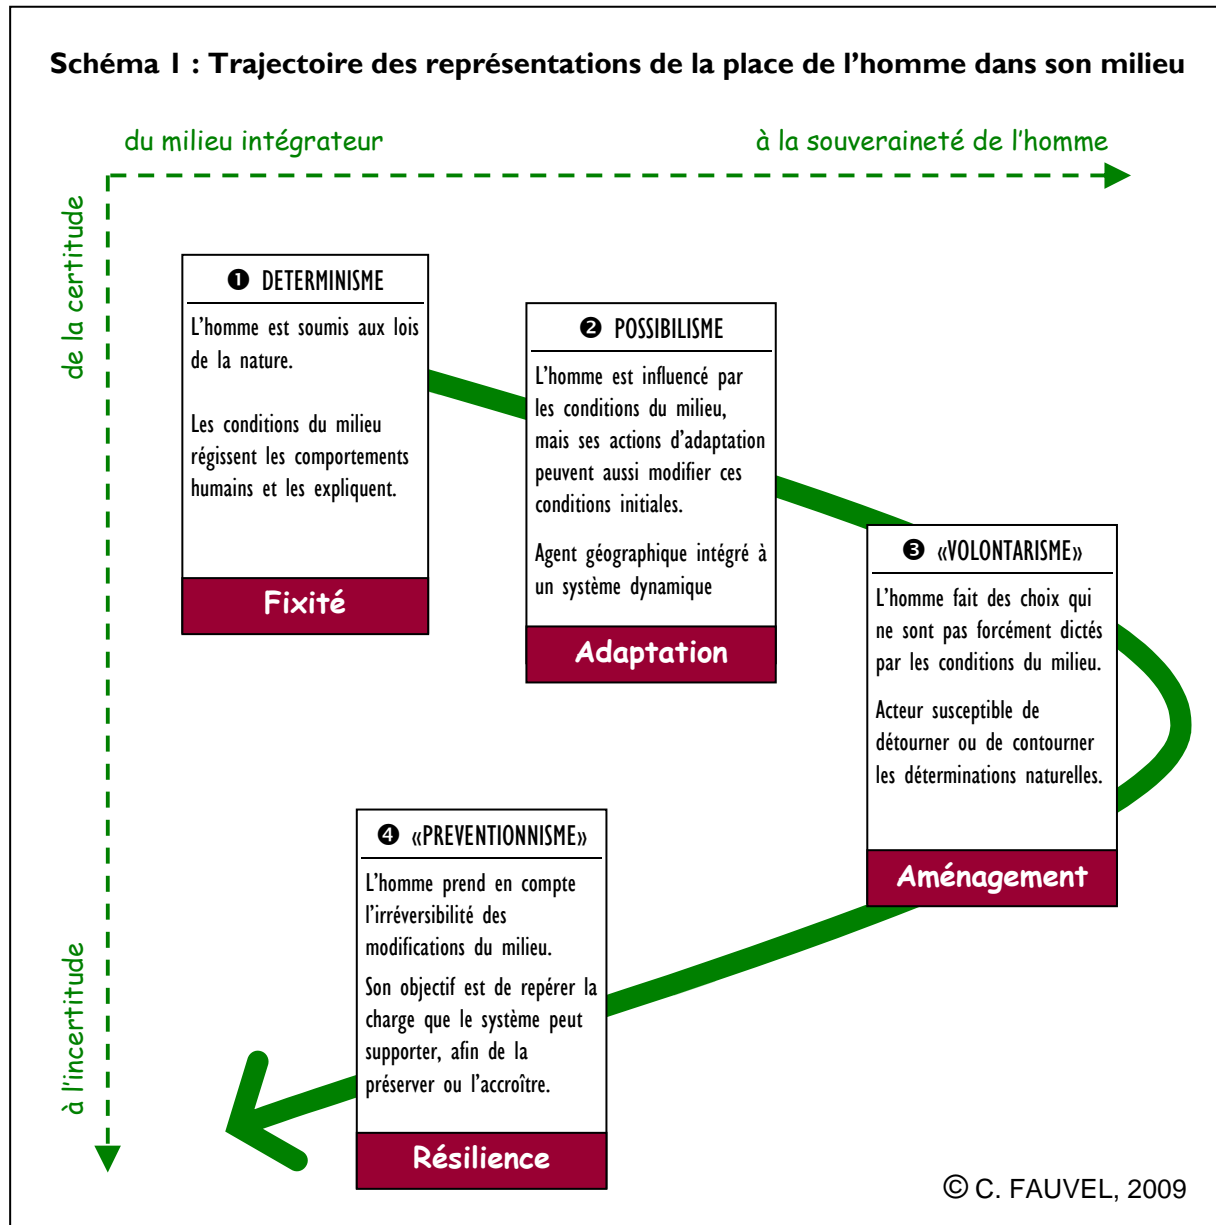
Schéma 1 : Trajectoire des représentations de la place de l'homme dans son milieu

du milieu intégrateur

à la souveraineté de l'homme

de la certitude

à l'incertitude

❶ DETERMINISME

L'homme est soumis aux lois de la nature.

Les conditions du milieu régissent les comportements humains et les expliquent.

Fixité

❷ POSSIBILISME

L'homme est influencé par les conditions du milieu, mais ses actions d'adaptation peuvent aussi modifier ces conditions initiales.

Agent géographique intégré à un système dynamique

Adaptation

❸ «VOLONTARISME»

L'homme fait des choix qui ne sont pas forcément dictés par les conditions du milieu.

Acteur susceptible de détourner ou de contourner les déterminations naturelles.

Aménagement

❹ «PREVENTIONNISME»

L'homme prend en compte l'irréversibilité des modifications du milieu.

Son objectif est de repérer la charge que le système peut supporter, afin de la préserver ou l'accroître.

Résilience

© C. FAUVEL, 2009